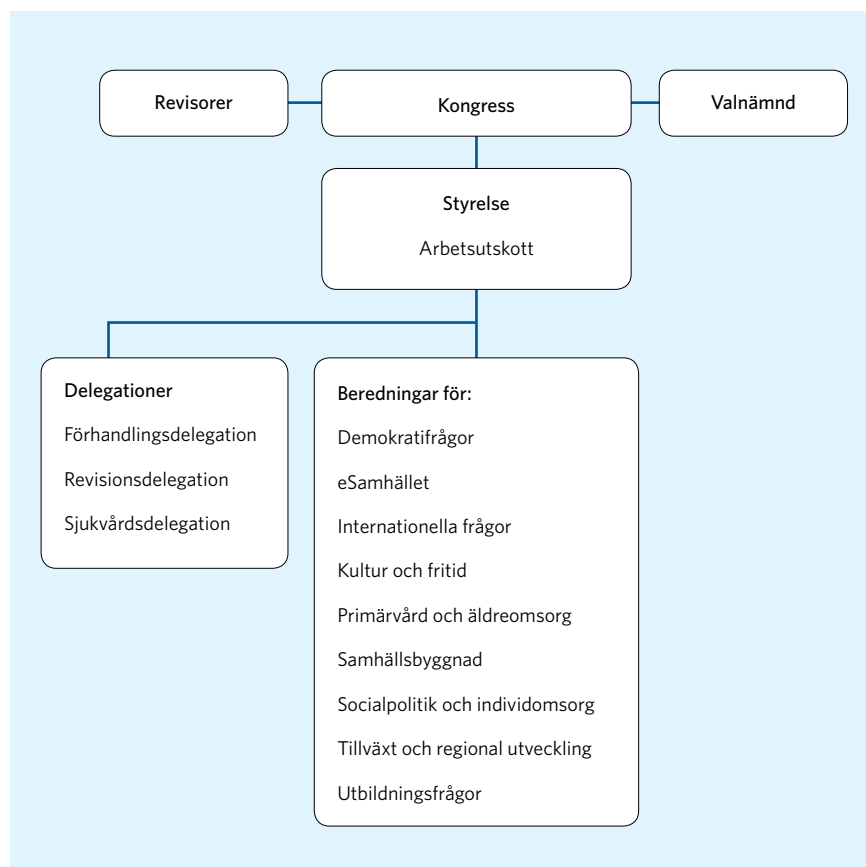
Revisorer

Kongress

Valnämnd

Styrelse

Arbetsutskott

Delegationer

Förhandlingsdelegation

Revisionsdelegation

Sjukvårdsdelegation

Beredningar för:

Demokratifrågor

eSamhället

Internationella frågor

Kultur och fritid

Primärvård och äldreomsorg

Samhällsbyggnad

Socialpolitik och individomsorg

Tillväxt och regional utveckling

Utbildningsfrågor